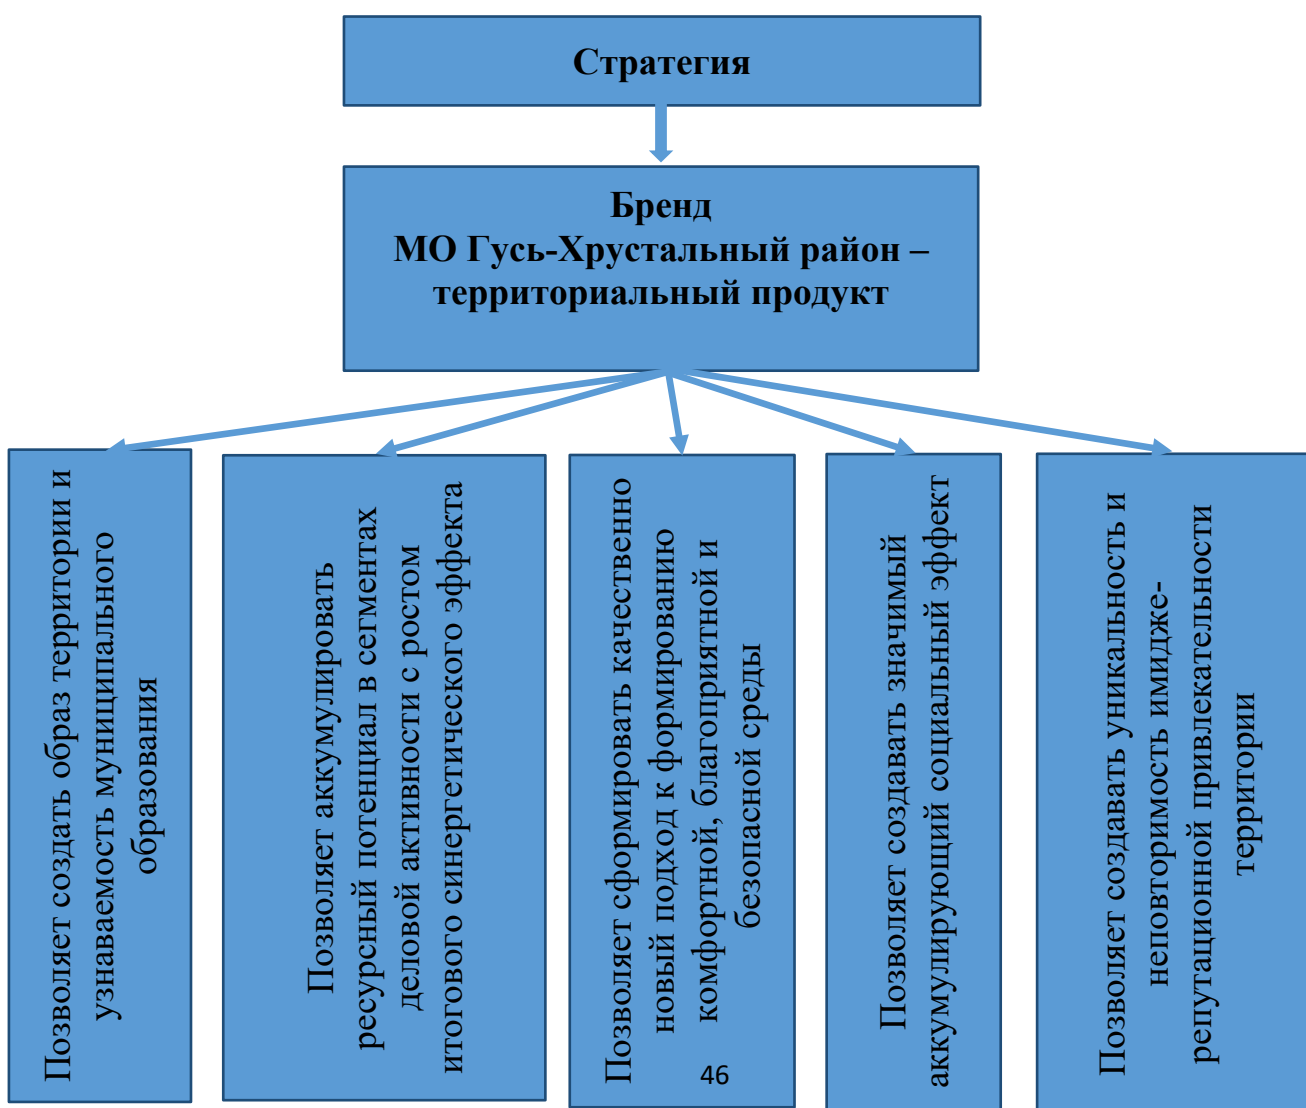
Стратегия

Бренд
МО Гусь-Хрустальный район – территориальный продукт

Позволяет создать образ территории и узнаваемость муниципального образования

Позволяет аккумулировать ресурсный потенциал в сегментах деловой активности с ростом итогового синергетического эффекта

Позволяет сформировать качественно новый подход к формированию комфортной, благоприятной и безопасной среды

Позволяет создавать значимый аккумулирующий социальный эффект

Позволяет создавать уникальность и неповторимость имидже-репутационной привлекательности территории

46